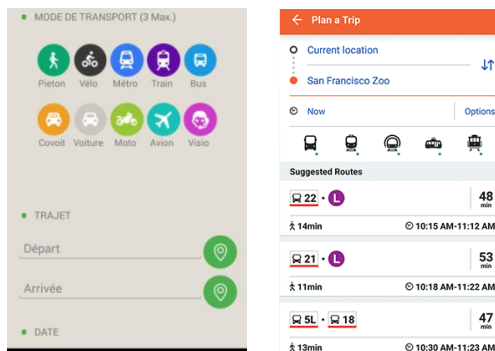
MODE DE TRANSPORT (3 Max.)

Pieton Vélo Métro Train Bus

Covoit Voiture Moto Avion Visio

TRAJET

Départ

Arrivée

DATE

Plan a Trip

Current location

San Francisco Zoo

Now

Options

Suggested Routes

22 • L
48 min
14min
10:15 AM-11:12 AM

21 • L
53 min
11min
10:18 AM-11:22 AM

5L • 18
47 min
13min
10:30 AM-11:23 AM